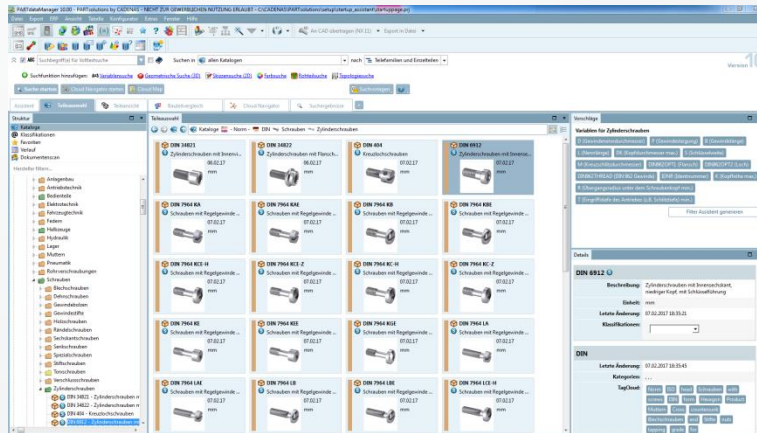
PARTdataManager 10.00 - PARTsolutions by CADENAS - NICHT ZUR GEWERBLICHEN NUTZUNG ERLAUBT - C:\CADENAS\PARTsolutions\setup\startup_assistant\startuppage.prj

Datei Export ERP Ansicht Tabelle Konfigurator Fenster Hilfe

An CAD übertragen (NX 11) Export in Datei

Suchbegriff(e) für Volltextsuche Suchen in alleen Katalogen nach Teilefamilien und Einzelteilen

Suchfunktion hinzufügen: Variablensuche Geometrische Suche (3D) Skizzensuche (2D) Farbsuche Richtlebsuche Topologiesuche

Suche starten Cloud Navigator starten Cloud Map Suchoptionen

Assistent Teileauswahl Teileansicht Bauteilvergleich Cloud Navigator Suchergebnisse

Struktur Teileauswahl Vorschläge

Kataloge
Klassifikationen
Favoriten
Verlauf
Dokumentenscan
Hersteller filtern...

Anlagenbau
Antriebstechnik
Bedientelle
Elektrotechnik
Fahrzeugtechnik
Federn
Halbzeuge
Hydraulik
Lager
Muttern
Pneumatik
Rohrverschraubungen
Schrauben
Blechschrauben
Dehnschrauben
Gewindebolzen
Gewindestifte
Holzschrauben
Rändelschrauben
Sechskantschrauben
Senkschrauben
Spezialschrauben
Stiftschrauben
Tensschrauben
Verschlussschrauben
Zylinderschrauben
DIN 34821 - Zylinderschrauben m
DIN 34822 - Zylinderschrauben m
DIN 404 - Kreuzlochschrauben
DIN 6912 - Zylinderschrauben m

Kataloge Norm DIN Schrauben Zylinderschrauben

DIN 34821 Zylinderschrauben mit Innensechskant... 06.02.17 mm
DIN 34822 Zylinderschrauben mit Flansch... 06.02.17 mm
DIN 404 Kreuzlochschrauben 07.02.17 mm
DIN 6912 Zylinderschrauben mit ... 07.02.17 mm
DIN 7964 KA Schrauben mit Regelgewinde ... 07.02.17 mm
DIN 7964 KAE Schrauben mit Regelgewinde ... 07.02.17 mm
DIN 7964 KB Schrauben mit Regelgewinde ... 07.02.17 mm
DIN 7964 KBE Schrauben mit Regelgewinde ... 07.02.17 mm
DIN 7964 KCE-H Schrauben mit Regelgewinde ... 07.02.17 mm
DIN 7964 KC-Z Schrauben mit Regelgewinde ... 07.02.17 mm
DIN 7964 KC-H Schrauben mit Regelgewinde ... 07.02.17 mm
DIN 7964 KC-Z Schrauben mit Regelgewinde ... 07.02.17 mm
DIN 7964 KE Schrauben mit Regelgewinde ... 07.02.17 mm
DIN 7964 KEE Schrauben mit Regelgewinde ... 07.02.17 mm
DIN 7964 KGE Schrauben mit Regelgewinde ... 07.02.17 mm
DIN 7964 LA Schrauben mit Regelgewinde ... 07.02.17 mm
DIN 7964 LAE Schrauben mit Regelgewinde ... 07.02.17 mm
DIN 7964 LB Schrauben mit Regelgewinde ... 07.02.17 mm
DIN 7964 LBE Schrauben mit Regelgewinde ... 07.02.17 mm
DIN 7964 LCE-H Schrauben mit Regelgewinde ... 07.02.17 mm

Variablen für Zylinderschrauben
D (Gewindenenndurchmesser) P (Gewindesteigung) B (Gewindelänge) L (Nennlänge) DK (Kopfdurchmesser max.) K (Kopfhöhe) S (Schlüsselweite) M (Gewindetiefe) DINBEZOPT1 (Flansch) DINBEZOPT2 (Loch) DINBEZTHREAD (DIN 962 Gewinde) DT (Gewindeinnen) E (Kopflochtiefe max.) R (Übergangsradius unter dem Schraubenkopf min.) T (Eingriffstiefe des Antriebes (z.B. Schlüssel) min.)

Filter Assistent generieren

Details

DIN 6912
Beschreibung: Zylinderschrauben mit Innensechskant, niedriger Kopf, mit Schlüsselführung
Einheit: mm
Letzte Änderung: 07.02.2017 18:35:21
Klassifikationen:

DIN
Letzte Änderung: 07.02.2017 18:35:45
Kategorien: ...
TagCloud: Norm ISO Inbus Schrauben mit ... Bolzen DIN Nieten Muttern Cross Product Sicherungen Stifte ...